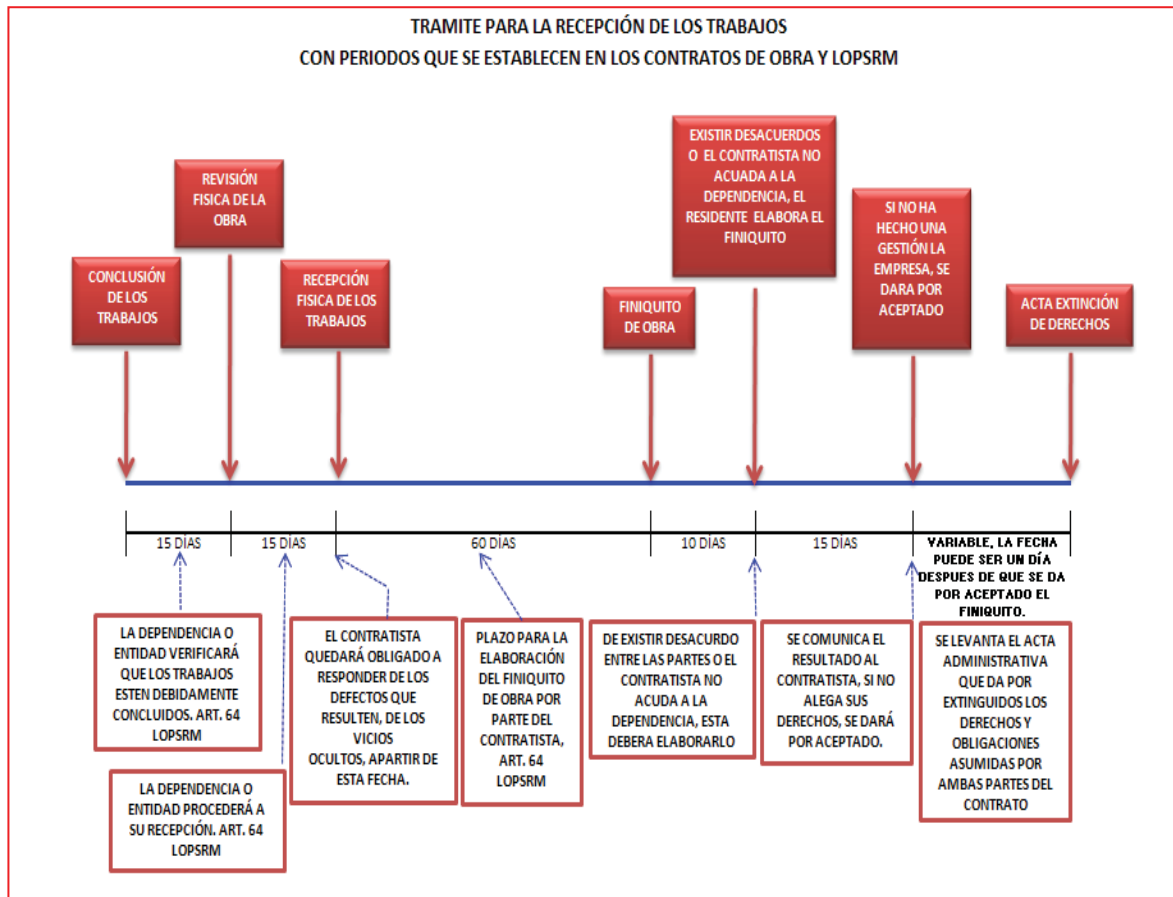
TRAMITE PARA LA RECEPCIÓN DE LOS TRABAJOS
CON PERIODOS QUE SE ESTABLECEN EN LOS CONTRATOS DE OBRA Y LOPSRM

CONCLUSIÓN DE LOS TRABAJOS

REVISIÓN FISICA DE LA OBRA

RECEPCIÓN FISICA DE LOS TRABAJOS

FINIQUITO DE OBRA

EXISTIR DESACUERDOS O EL CONTRATISTA NO ACUADA A LA DEPENDENCIA, EL RESIDENTE ELABORA EL FINIQUITO

SI NO HA HECHO UNA GESTIÓN LA EMPRESA, SE DARA POR ACEPTADO

ACTA EXTINCIÓN DE DERECHOS

15 DÍAS

15 DÍAS

60 DÍAS

10 DÍAS

15 DÍAS

VARIABLE, LA FECHA PUEDE SER UN DÍA DESPUES DE QUE SE DA POR ACEPTADO EL FINIQUITO.

LA DEPENDENCIA O ENTIDAD VERIFICARÁ QUE LOS TRABAJOS ESTEN DEBIDAMENTE CONCLUIDOS. ART. 64 LOPSRM

LA DEPENDENCIA O ENTIDAD PROCEDERÁ A SU RECEPCIÓN. ART. 64 LOPSRM

EL CONTRATISTA QUEDARÁ OBLIGADO A RESPONDER DE LOS DEFECTOS QUE RESULTEN, DE LOS VICIOS OCULTOS, APARTIR DE ESTA FECHA.

PLAZO PARA LA ELABORACIÓN DEL FINIQUITO DE OBRA POR PARTE DEL CONTRATISTA, ART. 64 LOPSRM

DE EXISTIR DESACURDO ENTRE LAS PARTES O EL CONTRATISTA NO ACUDA A LA DEPENDENCIA, ESTA DEBERA ELABORARLO

SE COMUNICA EL RESULTADO AL CONTRATISTA, SI NO ALEGA SUS DERECHOS, SE DARÁ POR ACEPTADO.

SE LEVANTA EL ACTA ADMINISTRATIVA QUE DA POR EXTINGUIDOS LOS DERECHOS Y OBLIGACIONES ASUMIDAS POR AMBAS PARTES DEL CONTRATO